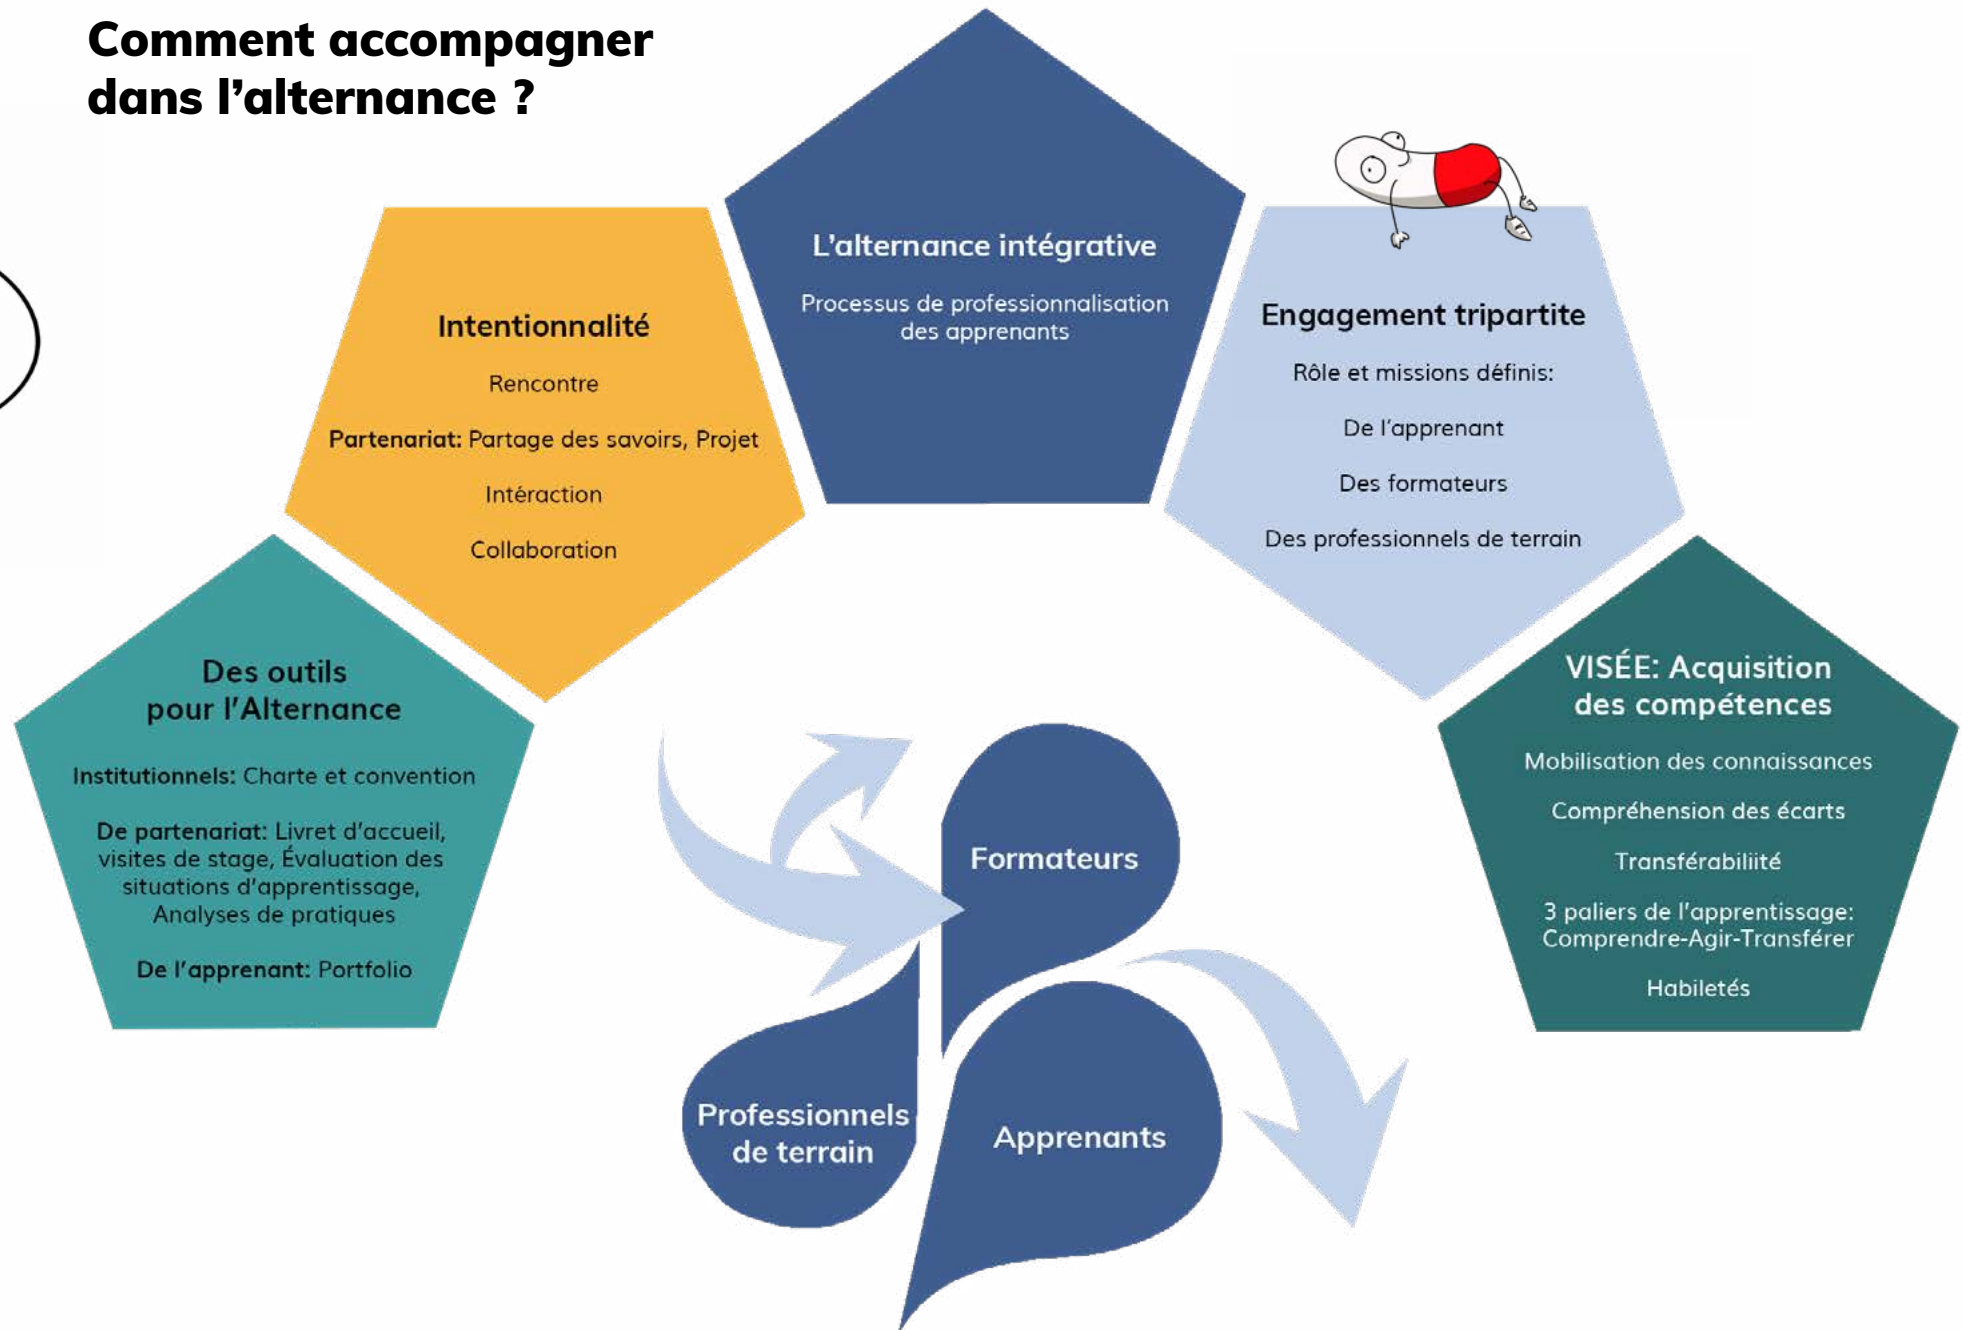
Comment accompagner dans l'alternance ?

L'alternance intégrative

Processus de professionnalisation des apprenants

Intentionnalité

Rencontre

Partenariat: Partage des savoirs, Projet

Intéraction

Collaboration

Engagement tripartite

Rôle et missions définis:

De l'apprenant

Des formateurs

Des professionnels de terrain

Des outils pour l'Alternance

Institutionnels: Charte et convention

De partenariat: Livret d'accueil, visites de stage, Évaluation des situations d'apprentissage, Analyses de pratiques

De l'apprenant: Portfolio

VISÉE: Acquisition des compétences

Mobilisation des connaissances

Compréhension des écarts

Transférabiliité

3 paliers de l'apprentissage: Comprendre-Agir-Transférer

Habiletés

Formateurs

Professionnels de terrain

Apprenants